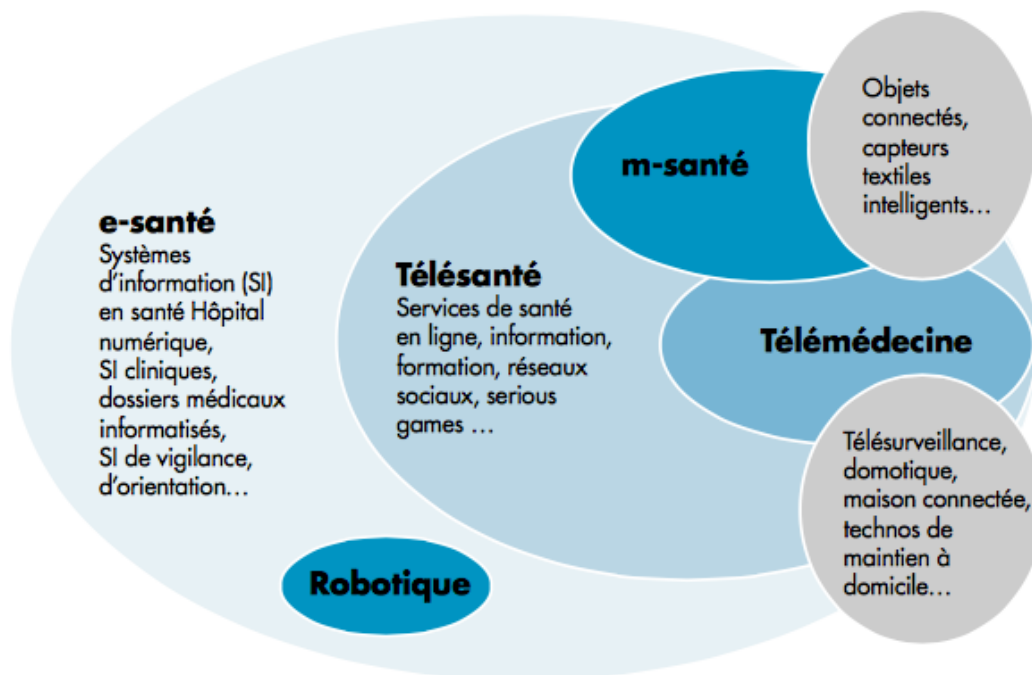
e-santé
Systèmes d'information (SI) en santé Hôpital numérique, SI cliniques, dossiers médicaux informatisés, SI de vigilance, d'orientation…

Télésanté
Services de santé en ligne, information, formation, réseaux sociaux, serious games …

m-santé

Objets connectés, capteurs textiles intelligents…

Télémédecine

Télésurveillance, domotique, maison connectée, technos de maintien à domicile…

Robotique